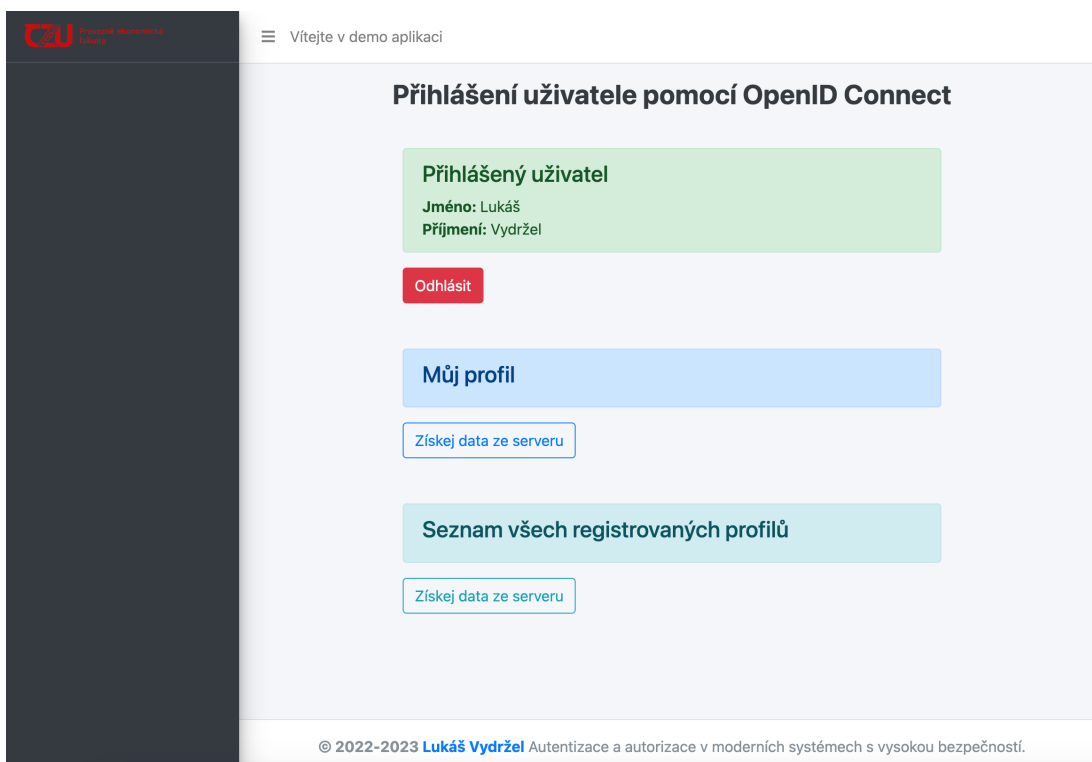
ČZU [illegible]

≡ Vítejte v demo aplikaci

Přihlášení uživatele pomocí OpenID Connect

Přihlášený uživatel

**Jméno:** Lukáš
**Příjmení:** Vydržel

Odhlásit

Můj profil

Získej data ze serveru

Seznam všech registrovaných profilů

Získej data ze serveru

© 2022-2023 Lukáš Vydržel Autentizace a autorizace v moderních systémech s vysokou bezpečností.